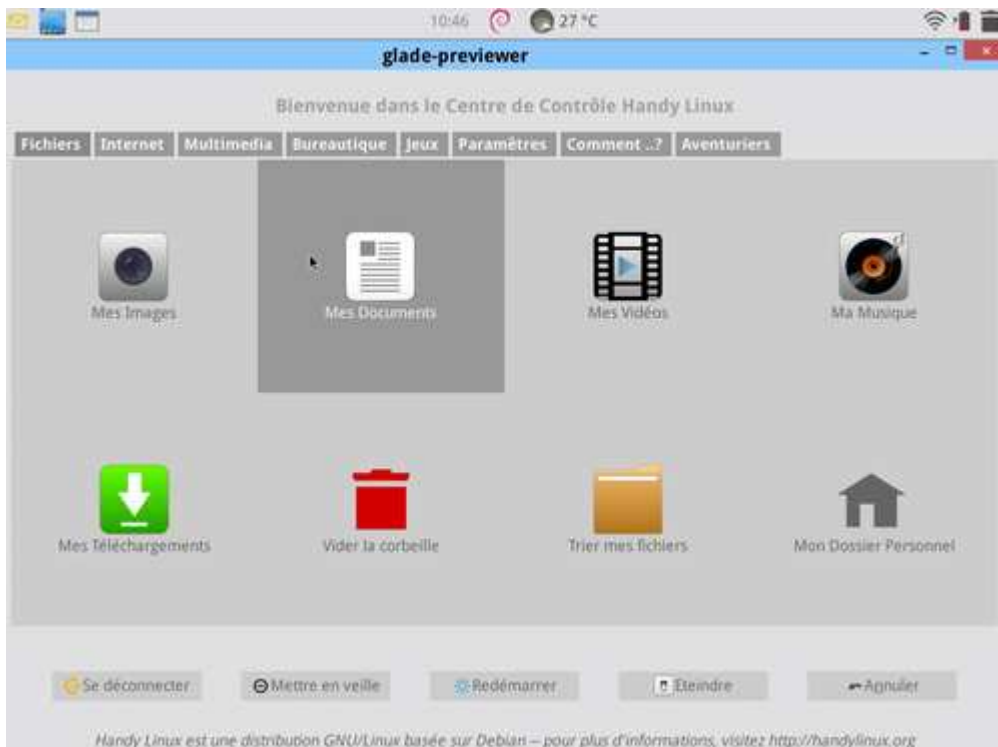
10:46 27 °C

glade-previewer

Bienvenue dans le Centre de Contrôle Handy Linux

Fichiers | Internet | Multimedia | Bureautique | Jeux | Paramètres | Comment ..? | Aventuriers

Mes Images

Mes Documents

Mes Vidéos

Ma Musique

Mes Téléchargements

Vider la corbeille

Trier mes fichiers

Mon Dossier Personnel

Se déconnecter

Mettre en veille

Redémarrer

Eteindre

Annuler

Handy Linux est une distribution GNU/Linux basée sur Debian -- pour plus d'informations, visitez http://handylinux.org